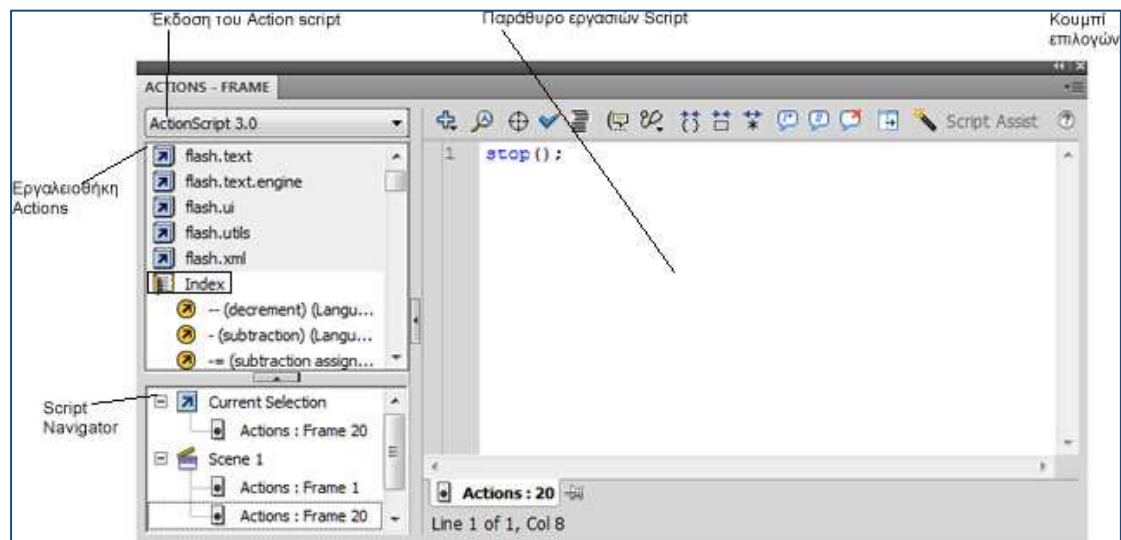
Έκδοση του Action script

Παράθυρο εργασιών Script

Κουμπί επιλογών

ACTIONS - FRAME

ActionScript 3.0

Script Assist

Εργαλειοθήκη Actions

flash.text
flash.text.engine
flash.ui
flash.utils
flash.xml
Index
-- (decrement) (Langu...
- (subtraction) (Langu...
-= (subtraction assign...

1 stop();

Script Navigator

Current Selection
Actions : Frame 20
Scene 1
Actions : Frame 1
Actions : Frame 20

Actions : 20

Line 1 of 1, Col 8